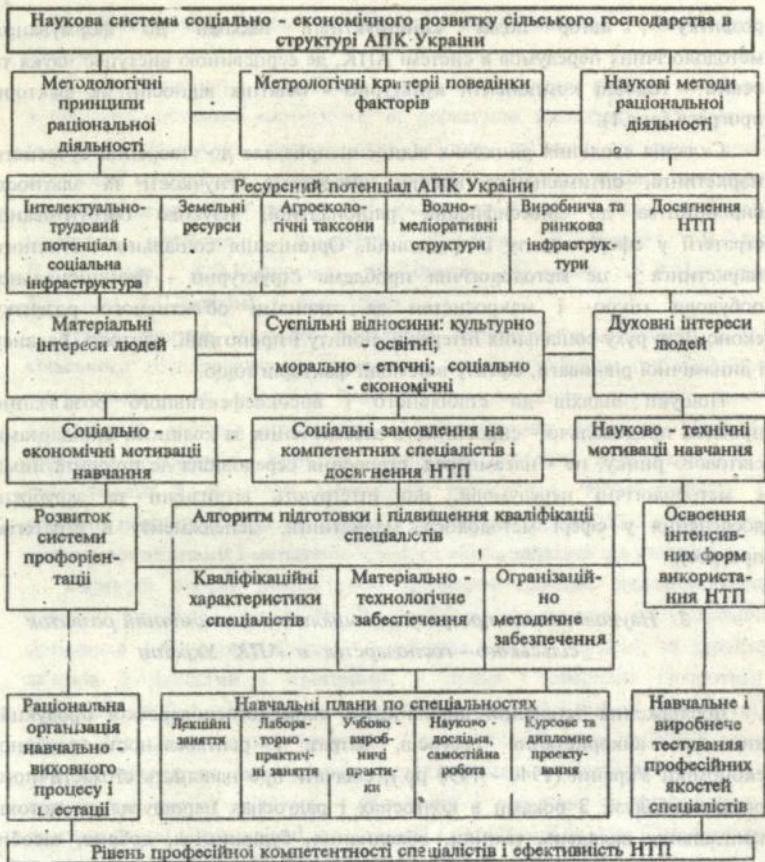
Наукова система соціально - економічного розвитку сільського господарства в структурі АПК України

Методологічні принципи раціональної діяльності

Метрологічні критерії поведінки факторів

Наукові методи раціональної діяльності

Ресурсний потенціал АПК України

Інтелектуально-трудовий потенціал і соціальна інфраструктура

Земельні ресурси

Агроекологічні таксони

Водно-меліоративні структури

Виробнича та ринкова інфраструктури

Досягнення НТП

Матеріальні інтереси людей

Суспільні відносини: культурно освітні; морально - етичні; соціально - економічні

Духовні інтереси людей

Соціально - економічні мотивації навчання

Соціальні замовлення на компетентних спеціалістів і досягнення НТП

Науково - технічні мотивації навчання

Розвиток системи профорієнтації

Алгоритм підготовки і підвищення кваліфікації спеціалістів

Освоєння інтенсивних форм використання НТП

Кваліфікаційні характеристики спеціалістів

Матеріально - технологічне забезпечення

Організаційно методичне забезпечення

Раціональна організація навчально виховного процесу і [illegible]естації

Навчальні плани по спеціальностях

Лекційні заняття

Лабораторно - практичні заняття

Учбово - виробничі практики

Науково - дослідна, самостійна робота

Курсове та дипломне проектування

Навчальне і виробниче тестування професійних якостей спеціалістів

Рівень професійної компетентності спеціалістів і ефективність НТП